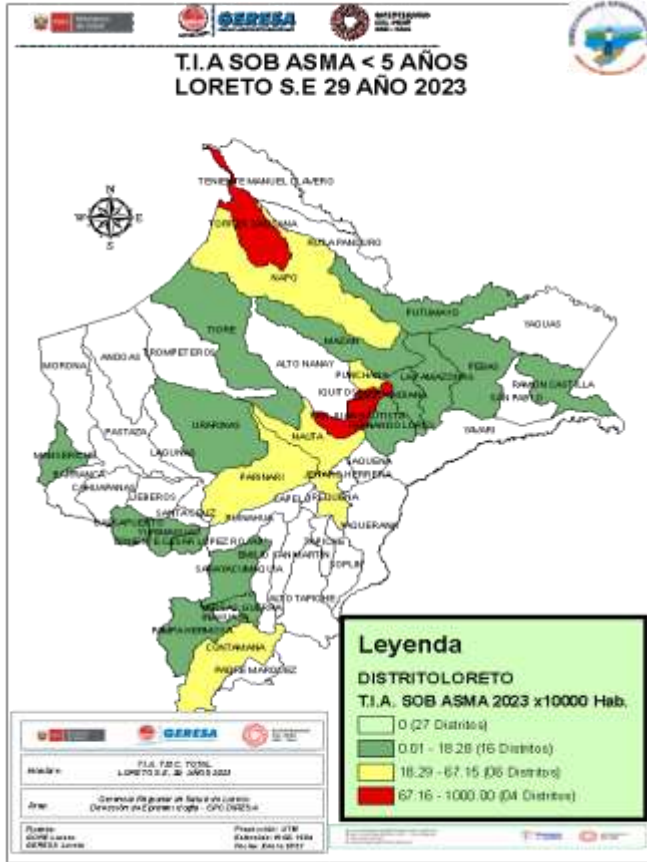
GERESA

T.I.A SOB ASMA < 5 AÑOS
LORETO S.E 29 AÑO 2023

N
W E
S

TENIENTE MANUEL CLAVERO
TORRES CAUSANA
ROSA PANDURO
NAPO
PUTUMAYO
YAGUAS
TIGRE
MAZAN
MORONA
ANDOAS
TROMPETEROS
ALTO NANAY
PUNCHANA
IQUITOS
LAS AMAZONAS
PEBAS
RAMON CASTILLA
SAN PABLO
FERNANDO LORES
YAVARI
PASTAZA
URARINAS
NAUTA
MANSERICHE
LAGUNAS
BARRANCA
CAHUAPANAS
PARINARI
JENARO HERRERA
YAQUERANA
JEBEROS
SANTA CRUZ
CAPELO
EMILIO SAN MARTIN
SOPLIN
ALTO TAPICHE
SARAYACU
PAMPA HERMOSA
CONTAMANA
PADRE MARQUEZ

Leyenda
DISTRITOLORETO
T.I.A. SOB ASMA 2023 x10000 Hab.
0 (27 Distritos)
0.01 - 18.28 (16 Distritos)
18.29 - 67.15 (06 Distritos)
67.16 - 1000.00 (04 Distritos)

GERESA
T.I.A. T.B.C. TOTAL
LORETO S.E. 29 AÑO 2023
Gerencia Regional de Salud de Loreto
Dirección de Epidemiología - CPC DIRESA
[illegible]